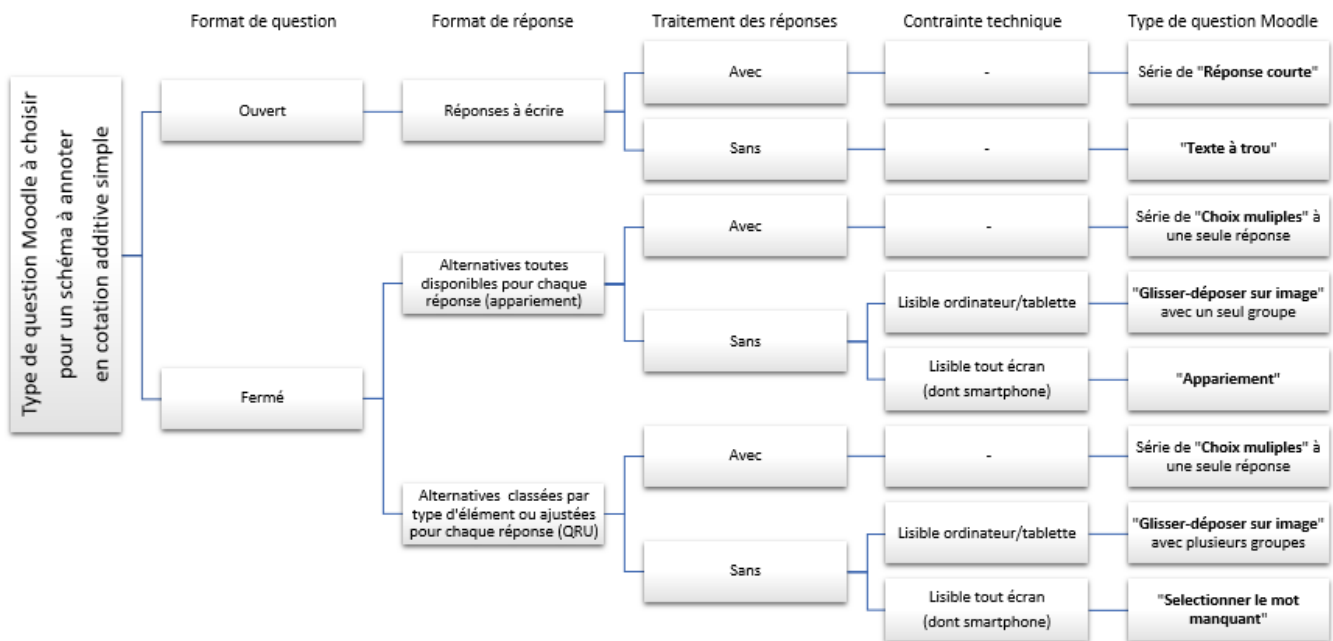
Format de question
Format de réponse
Traitement des réponses
Contrainte technique
Type de question Moodle

Type de question Moodle à choisir pour un schéma à annoter en cotation additive simple

Ouvert

Réponses à écrire

Avec

-

Série de "Réponse courte"

Sans

-

"Texte à trou"

Fermé

Alternatives toutes disponibles pour chaque réponse (appariement)

Avec

-

Série de "Choix muliples" à une seule réponse

Sans

Lisible ordinateur/tablette

"Glisser-déposer sur image" avec un seul groupe

Lisible tout écran (dont smartphone)

"Appariement"

Alternatives classées par type d'élément ou ajustées pour chaque réponse (QRU)

Avec

-

Série de "Choix muliples" à une seule réponse

Sans

Lisible ordinateur/tablette

"Glisser-déposer sur image" avec plusieurs groupes

Lisible tout écran (dont smartphone)

"Selectionner le mot manquant"